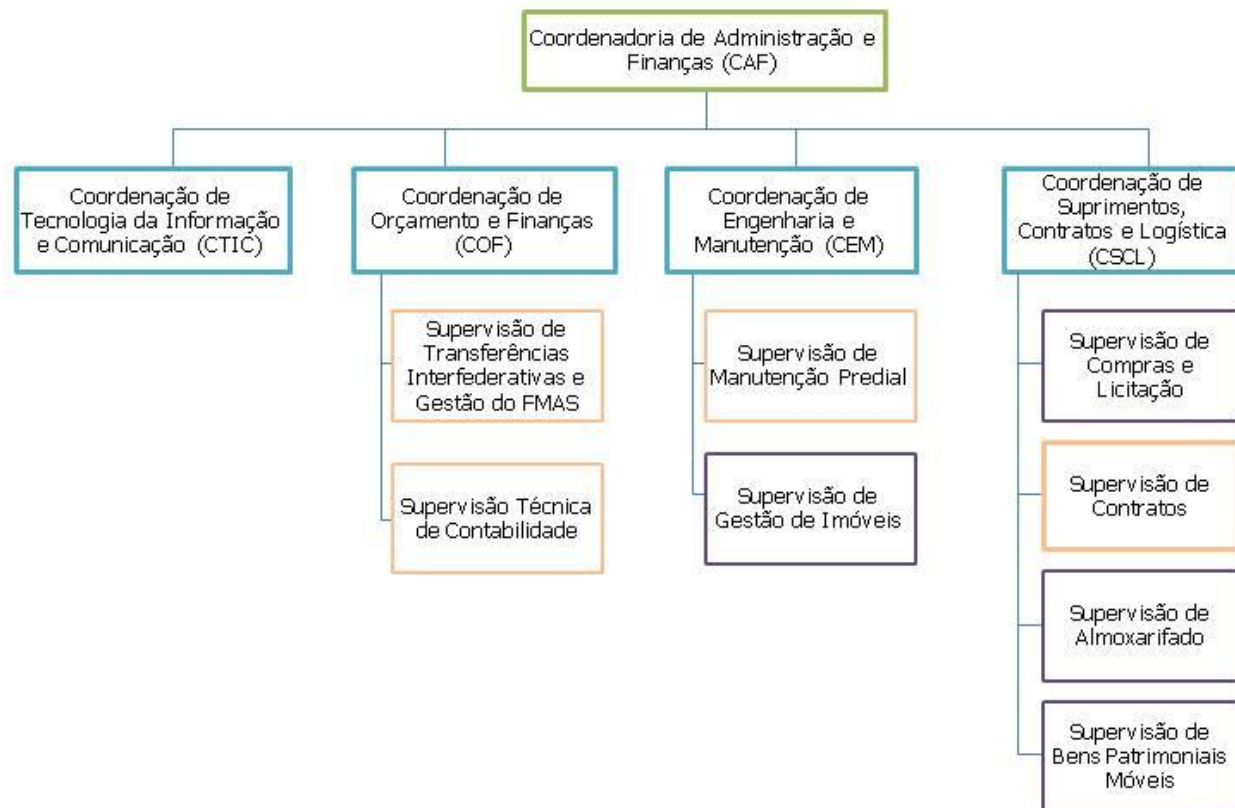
Coordenadoria de Administração e Finanças (CAF)

Coordenação de Tecnologia da Informação e Comunicação (CTIC)

Coordenação de Orçamento e Finanças (COF)

Supervisão de Transferências Interfederativas e Gestão do FMAS

Supervisão Técnica de Contabilidade

Coordenação de Engenharia e Manutenção (CEM)

Supervisão de Manutenção Predial

Supervisão de Gestão de Imóveis

Coordenação de Suprimentos, Contratos e Logística (CSCL)

Supervisão de Compras e Licitação

Supervisão de Contratos

Supervisão de Almoxarifado

Supervisão de Bens Patrimoniais Móveis